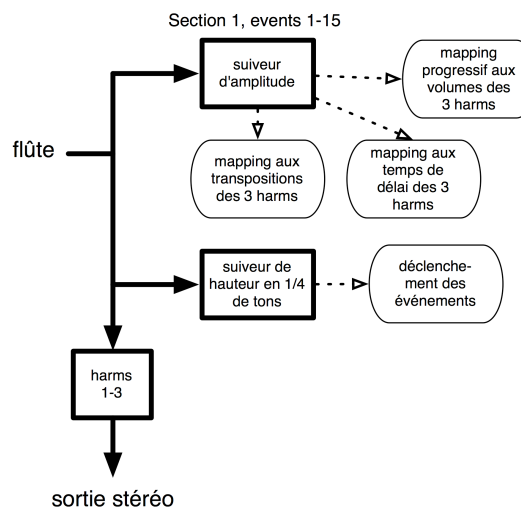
Section 1, events 1-15

flûte

suiveur d'amplitude

mapping progressif aux volumes des 3 harms

mapping aux transpositions des 3 harms

mapping aux temps de délai des 3 harms

suiveur de hauteur en 1/4 de tons

déclenchement des événements

harms 1-3

sortie stéréo